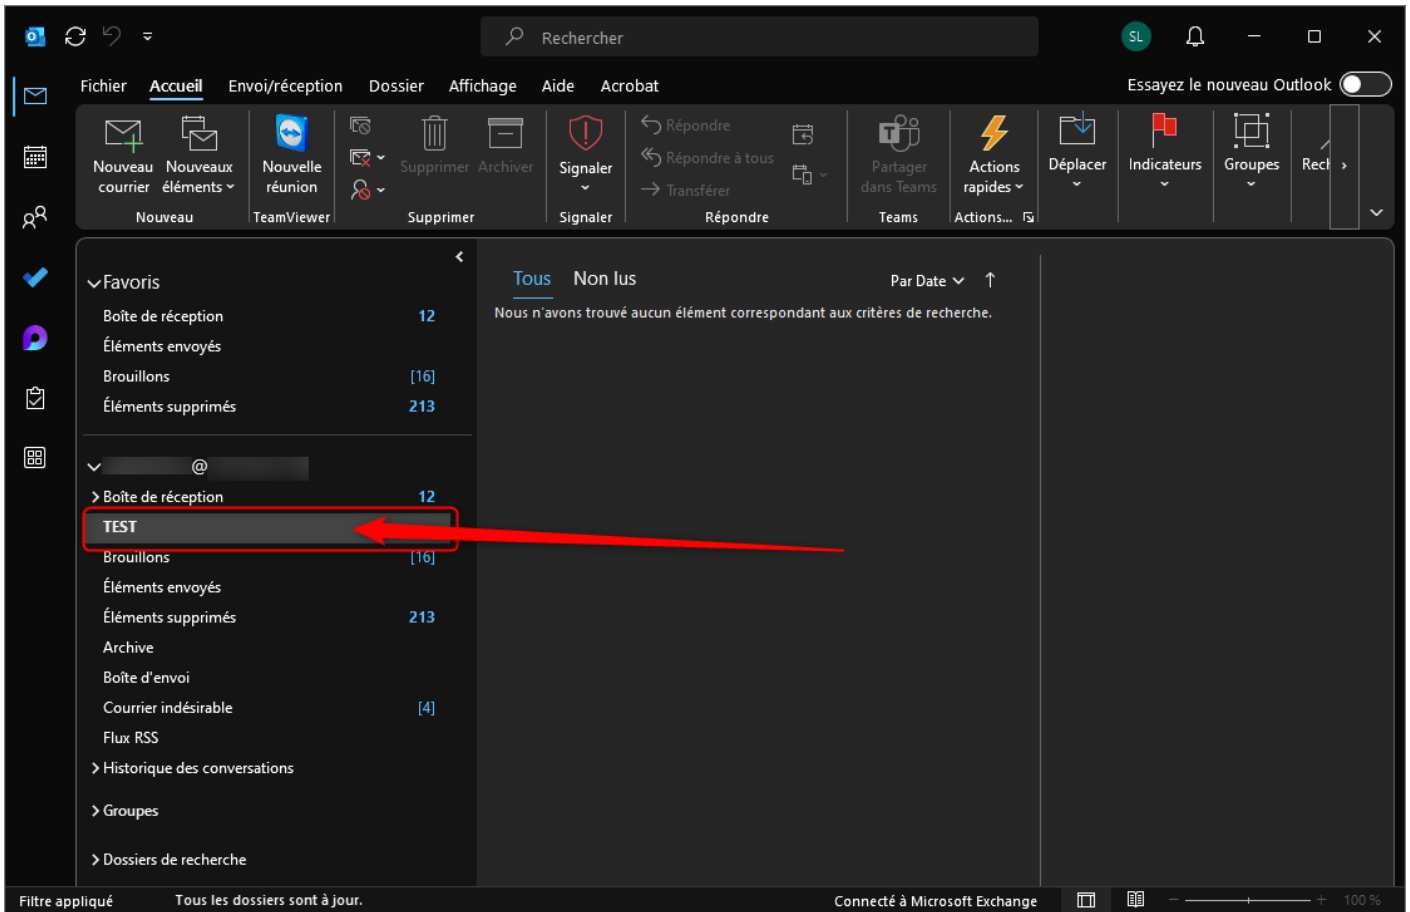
Rechercher

SL

Fichier Accueil Envoi/réception Dossier Affichage Aide Acrobat

Essayez le nouveau Outlook

Nouveau courrier Nouveaux éléments
Nouveau

Nouvelle réunion
TeamViewer

Supprimer Archiver
Supprimer

Signaler
Signaler

Répondre
Répondre à tous
Transférer
Répondre

Partager dans Teams
Teams

Actions rapides
Actions...

Déplacer

Indicateurs

Groupes

Rech

Favoris
Boîte de réception 12
Éléments envoyés
Brouillons [16]
Éléments supprimés 213

@
Boîte de réception 12
TEST
Brouillons [16]
Éléments envoyés
Éléments supprimés 213
Archive
Boîte d'envoi
Courrier indésirable [4]
Flux RSS
Historique des conversations
Groupes
Dossiers de recherche

Tous Non lus
Par Date
Nous n'avons trouvé aucun élément correspondant aux critères de recherche.

Filtre appliqué Tous les dossiers sont à jour. Connecté à Microsoft Exchange 100 %